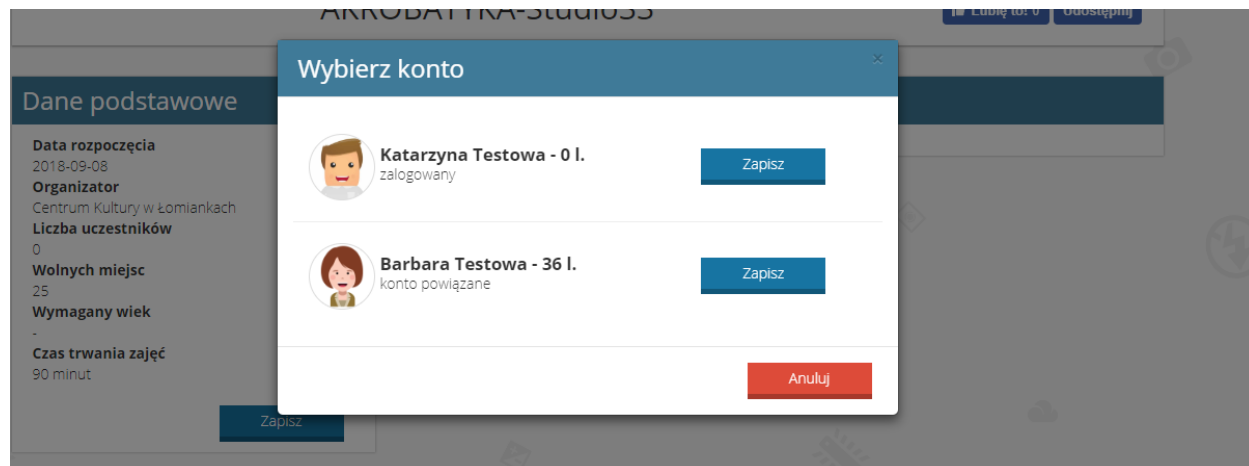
AKROBATYKA-Studio33

Lubię to! 0 Udostępnij

Dane podstawowe

Data rozpoczęcia
2018-09-08
Organizator
Centrum Kultury w Łomiankach
Liczba uczestników
0
Wolnych miejsc
25
Wymagany wiek
-
Czas trwania zajęć
90 minut

Zapisz

Wybierz konto

×

Katarzyna Testowa - 0 l.
zalogowany

Zapisz

Barbara Testowa - 36 l.
konto powiązane

Zapisz

Anuluj